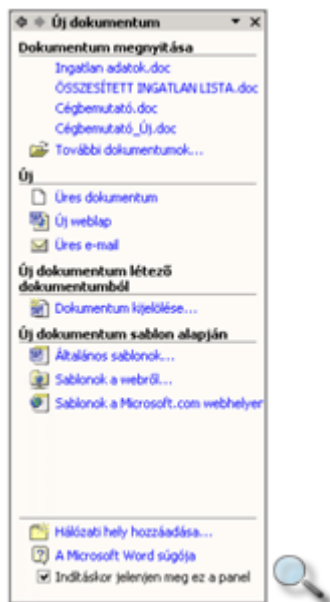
Új dokumentum

Dokumentum megnyitása
Ingatlan adatok.doc
ÖSSZESÍTETT INGATLAN LISTA.doc
Cégbemutató.doc
Cégbemutató_Új.doc
További dokumentumok...

Új
Üres dokumentum
Új weblap
Üres e-mail

Új dokumentum létező dokumentumból
Dokumentum kijelölése...

Új dokumentum sablon alapján
Általános sablonok...
Sablonok a webről...
Sablonok a Microsoft.com webhelyen

Hálózati hely hozzáadása...
A Microsoft Word súgója
Indításkor jelenjen meg ez a panel